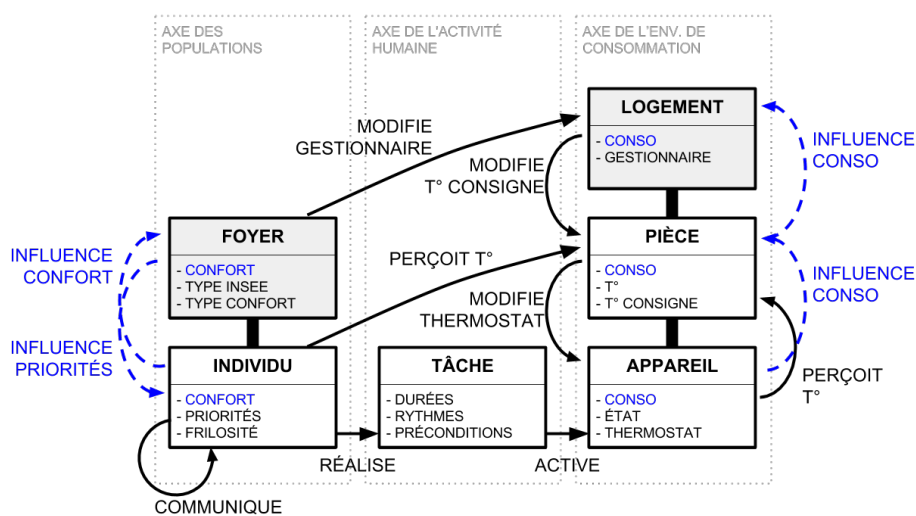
AXE DES POPULATIONS

AXE DE L'ACTIVITÉ HUMAINE

AXE DE L'ENV. DE CONSOMMATION

LOGEMENT
- CONSO
- GESTIONNAIRE

MODIFIE GESTIONNAIRE

MODIFIE T° CONSIGNE

INFLUENCE CONSO

FOYER
- CONFORT
- TYPE INSEE
- TYPE CONFORT

PERÇOIT T°

PIÈCE
- CONSO
- T°
- T° CONSIGNE

INFLUENCE CONFORT

INFLUENCE CONSO

MODIFIE THERMOSTAT

INFLUENCE PRIORITÉS

INDIVIDU
- CONFORT
- PRIORITÉS
- FRILOSITÉ

TÂCHE
- DURÉES
- RYTHMES
- PRÉCONDITIONS

APPAREIL
- CONSO
- ÉTAT
- THERMOSTAT

PERÇOIT T°

RÉALISE

ACTIVE

COMMUNIQUE